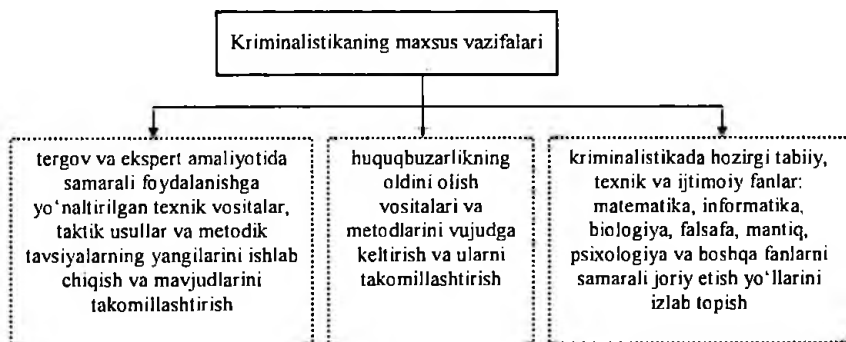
Kriminalistikaning maxsus vazifalari

tergov va ekspert amaliyotida samarali foydalanishga yo'naltirilgan texnik vositalar, taktik usullar va metodik tavsiyalarning yangilarini ishlab chiqish va mavjudlarini takomillashtirish

huquqbuzarlikning oldini olish vositalari va metodlarini vujudga keltirish va ularni takomillashtirish

kriminalistikada hozirgi tabiiy, texnik va ijtimoiy fanlar: matematika, informatika, biologiya, falsafa, mantiq, psixologiya va boshqa fanlarni samarali joriy etish yo'llarini izlab topish